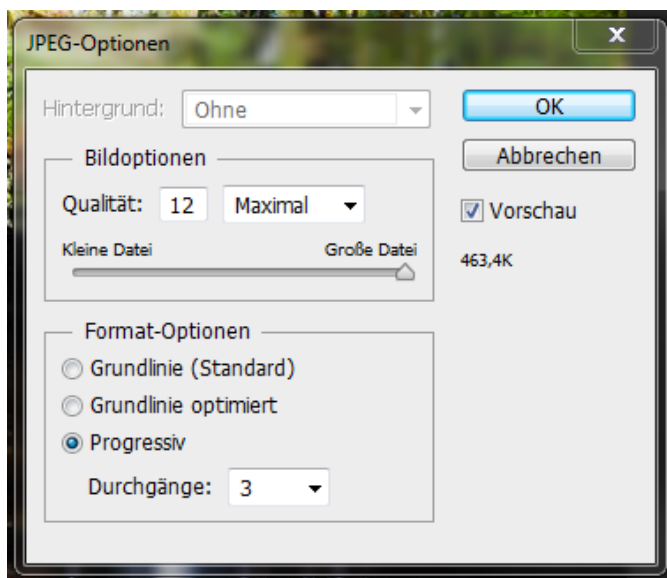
JPEG-Optionen

Hintergrund: Ohne

OK

Abbrechen

Vorschau

463,4K

Bildoptionen

Qualität: 12 Maximal

Kleine Datei

Große Datei

Format-Optionen

Grundlinie (Standard)

Grundlinie optimiert

Progressiv

Durchgänge: 3